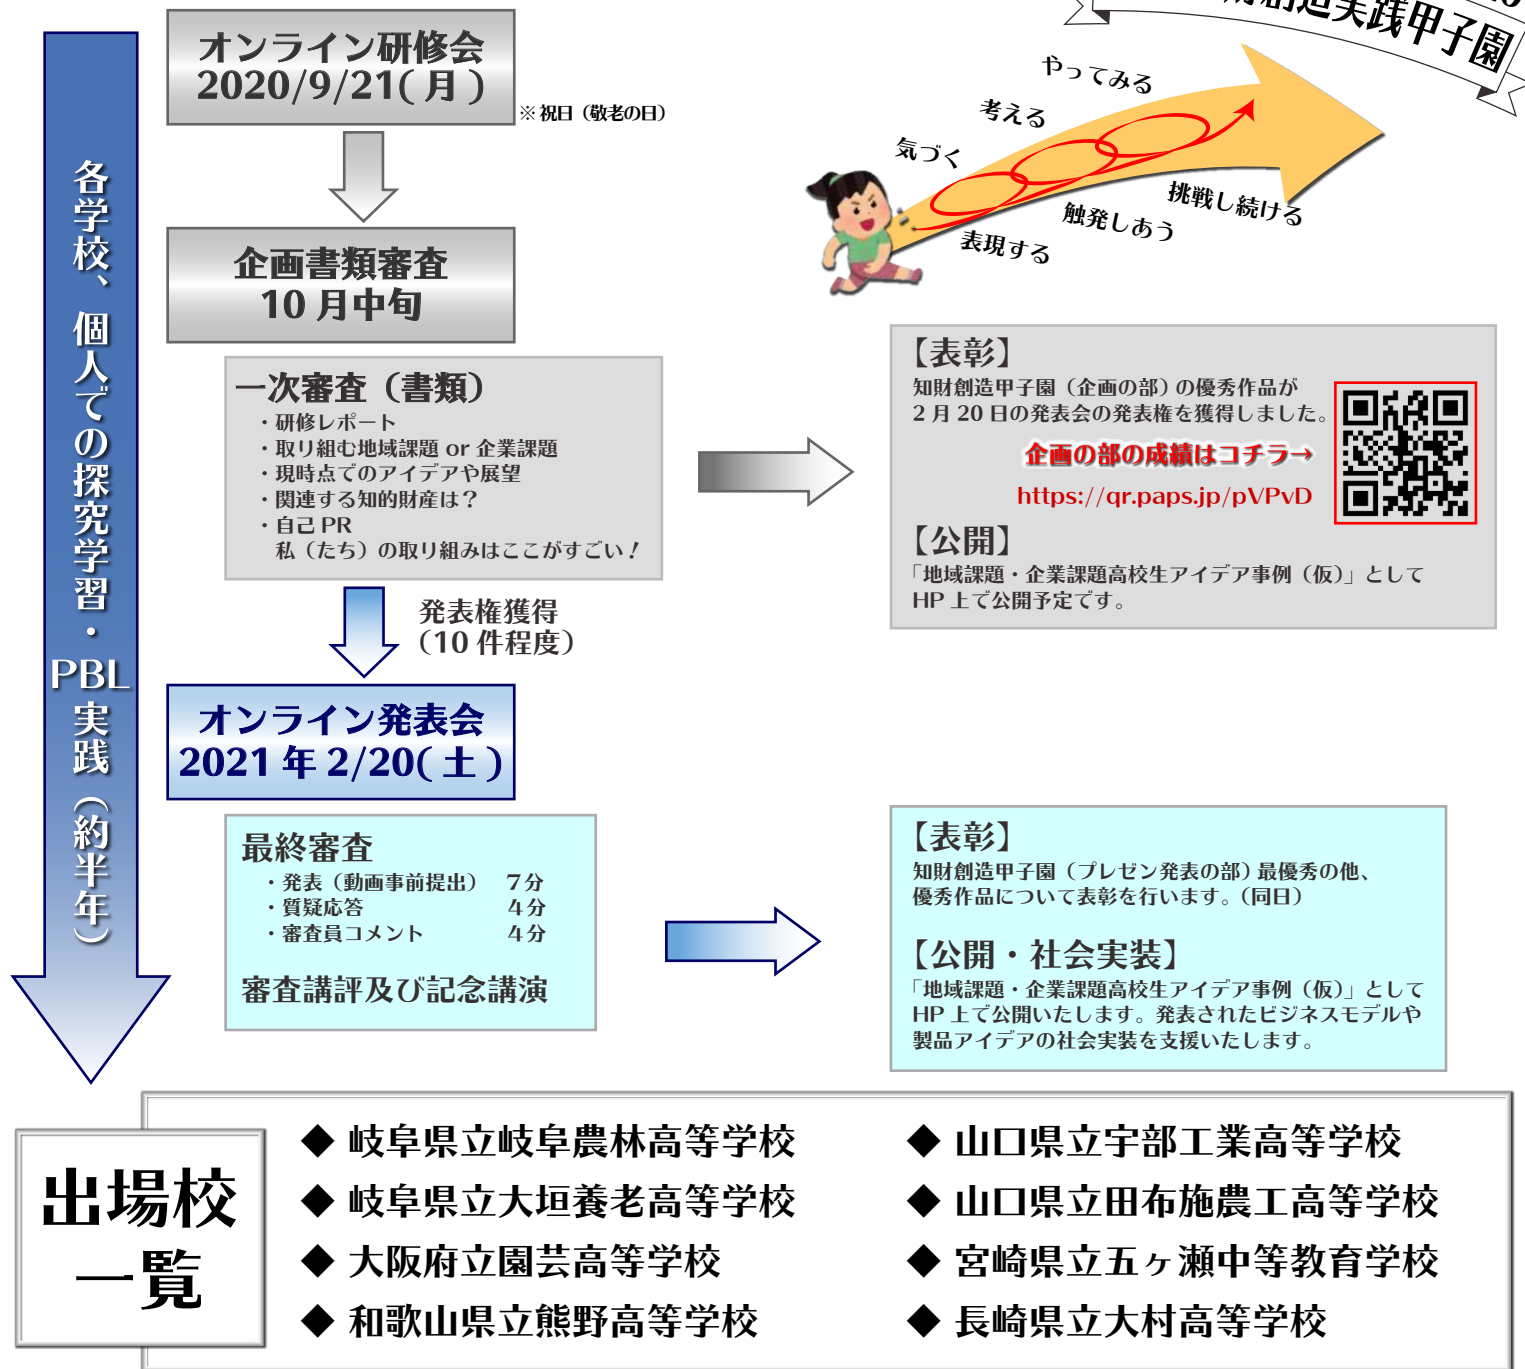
各学校、個人での探究学習・PBL実践（約半年）

オンライン研修会
2020/9/21(月)
※祝日（敬老の日）

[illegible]創造実践甲子園

やってみる
考える
気づく
挑戦し続ける
触発しあう
表現する

企画書類審査
10月中旬

一次審査（書類）
・研修レポート
・取り組む地域課題 or 企業課題
・現時点でのアイデアや展望
・関連する知的財産は？
・自己PR
私（たち）の取り組みはここがすごい！

【表彰】
知財創造甲子園（企画の部）の優秀作品が2月20日の発表会の発表権を獲得しました。
企画の部の成績はコチラ→
https://qr.paps.jp/pVPvD

【公開】
「地域課題・企業課題高校生アイデア事例（仮）」としてHP上で公開予定です。

発表権獲得
（10件程度）

オンライン発表会
2021年2/20(土)

最終審査
・発表（動画事前提出） 7分
・質疑応答 4分
・審査員コメント 4分

審査講評及び記念講演

【表彰】
知財創造甲子園（プレゼン発表の部）最優秀の他、優秀作品について表彰を行います。（同日）

【公開・社会実装】
「地域課題・企業課題高校生アイデア事例（仮）」としてHP上で公開いたします。発表されたビジネスモデルや製品アイデアの社会実装を支援いたします。

出場校一覧
◆ 岐阜県立岐阜農林高等学校
◆ 岐阜県立大垣養老高等学校
◆ 大阪府立園芸高等学校
◆ 和歌山県立熊野高等学校
◆ 山口県立宇部工業高等学校
◆ 山口県立田布施農工高等学校
◆ 宮崎県立五ヶ瀬中等教育学校
◆ 長崎県立大村高等学校